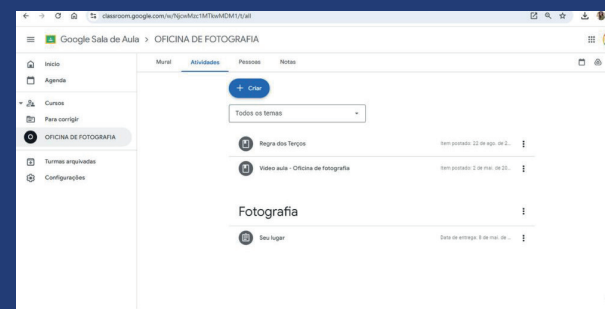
classroom.google.com/w/NjcwMzc1MTkwMDM1/t/all

Google Sala de Aula > OFICINA DE FOTOGRAFIA

Mural Atividades Pessoas Notas

Início
Agenda
Cursos
Para corrigir
O OFICINA DE FOTOGRAFIA
Turmas arquivadas
Configurações

+ Criar

Todos os temas

Regra dos Terços
Item postado: 22 de ago. de 2...

Vídeo aula - Oficina de fotografia
Item postado: 2 de mai. de 20...

Fotografia

Seu lugar
Data de entrega: 9 de mai. de...